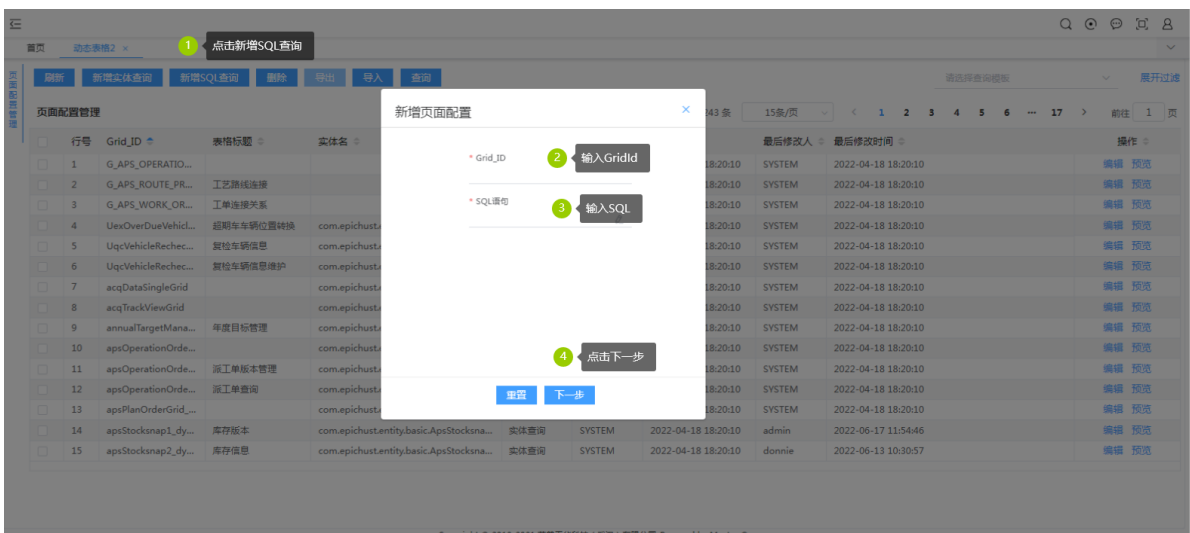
首页 动态表格2 ×

1 点击新增SQL查询

页面配置管理

刷新 新增实体查询 新增SQL查询 删除 导出 导入 查询

请选择查询模板 展开过滤

页面配置管理

243 条 15条/页 < 1 2 3 4 5 6 ··· 17 > 前往 1 页

| | 行号 | Grid_ID | 表格标题 | 实体名 | | | | 最后修改人 | 最后修改时间 | 操作 |
|---|---|---|---|---|---|---|---|---|---|---|
| | 1 | G_APS_OPERATIO... | | | | | 18:20:10 | SYSTEM | 2022-04-18 18:20:10 | 编辑 预览 |
| | 2 | G_APS_ROUTE_PR... | 工艺路线连接 | | | | 18:20:10 | SYSTEM | 2022-04-18 18:20:10 | 编辑 预览 |
| | 3 | G_APS_WORK_OR... | 工单连接关系 | | | | 18:20:10 | SYSTEM | 2022-04-18 18:20:10 | 编辑 预览 |
| | 4 | UexOverDueVehicl... | 超期车车辆位置转换 | com.epichust. | | | 18:20:10 | SYSTEM | 2022-04-18 18:20:10 | 编辑 预览 |
| | 5 | UqcVehicleRechec... | 复检车辆信息 | com.epichust. | | | 18:20:10 | SYSTEM | 2022-04-18 18:20:10 | 编辑 预览 |
| | 6 | UqcVehicleRechec... | 复检车辆信息维护 | com.epichust. | | | 18:20:10 | SYSTEM | 2022-04-18 18:20:10 | 编辑 预览 |
| | 7 | acqDataSingleGrid | | com.epichust. | | | 18:20:10 | SYSTEM | 2022-04-18 18:20:10 | 编辑 预览 |
| | 8 | acqTrackViewGrid | | com.epichust. | | | 18:20:10 | SYSTEM | 2022-04-18 18:20:10 | 编辑 预览 |
| | 9 | annualTargetMana... | 年度目标管理 | com.epichust. | | | 18:20:10 | SYSTEM | 2022-04-18 18:20:10 | 编辑 预览 |
| | 10 | apsOperationOrde... | | com.epichust. | | | 18:20:10 | SYSTEM | 2022-04-18 18:20:10 | 编辑 预览 |
| | 11 | apsOperationOrde... | 派工单版本管理 | com.epichust. | | | 18:20:10 | SYSTEM | 2022-04-18 18:20:10 | 编辑 预览 |
| | 12 | apsOperationOrde... | 派工单查询 | com.epichust. | | | 18:20:10 | SYSTEM | 2022-04-18 18:20:10 | 编辑 预览 |
| | 13 | apsPlanOrderGrid_... | | com.epichust. | | | 18:20:10 | SYSTEM | 2022-04-18 18:20:10 | 编辑 预览 |
| | 14 | apsStocksnap1_dy... | 库存版本 | com.epichust.entity.basic.ApsStocksna... | 实体查询 | SYSTEM | 2022-04-18 18:20:10 | admin | 2022-06-17 11:54:46 | 编辑 预览 |
| | 15 | apsStocksnap2_dy... | 库存信息 | com.epichust.entity.basic.ApsStocksna... | 实体查询 | SYSTEM | 2022-04-18 18:20:10 | donnie | 2022-06-13 10:30:57 | 编辑 预览 |

新增页面配置 ×

* Grid_ID
2 输入GridId

* SQL语句
3 输入SQL

4 点击下一步

重置 下一步